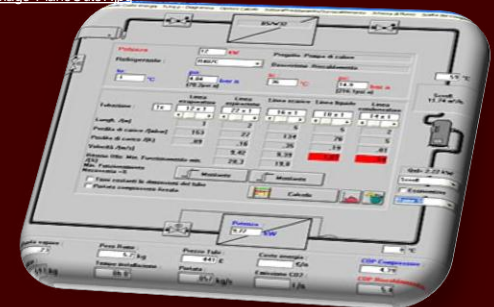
Potenza 17 kW
Progetto Pompa di calore
Refrigerante R407C
Descrizione Riscaldamento
1 °C
4.84 bar a
55 °C
26 °C
14.5 bar a
Tubazione
Linea aspirazione
Linea mandata
Linea liquido
Lungh. (m)
Perdita di carico (bar)
Perdita di carico (K)
Velocità (m/s)
153
.27
.58
.89
.16
.26
5.40
6.39
29.3
19.8
Manifesto
Manifesto
Calcola
Potenza 17.22 kW
Peso Rame kg
Prezzo Tubi €
Costo energia €/h
Portata kg/h
Emissione CO2 t/a
COP Compressore
4.7
COP Pompa di calore
5.4
55 °C
6 °C
Scamb.
11.74 kW
2.22 kW